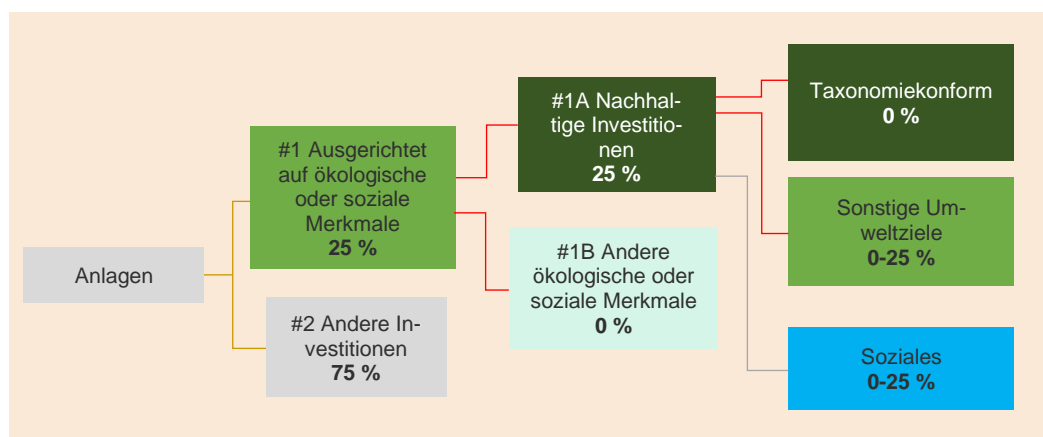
Anlagen

#1 Ausgerichtet auf ökologische oder soziale Merkmale
**25 %**

#2 Andere Investitionen
**75 %**

#1A Nachhaltige Investitionen
**25 %**

#1B Andere ökologische oder soziale Merkmale
**0 %**

Taxonomiekonform
**0 %**

Sonstige Umweltziele
**0-25 %**

Soziales
**0-25 %**